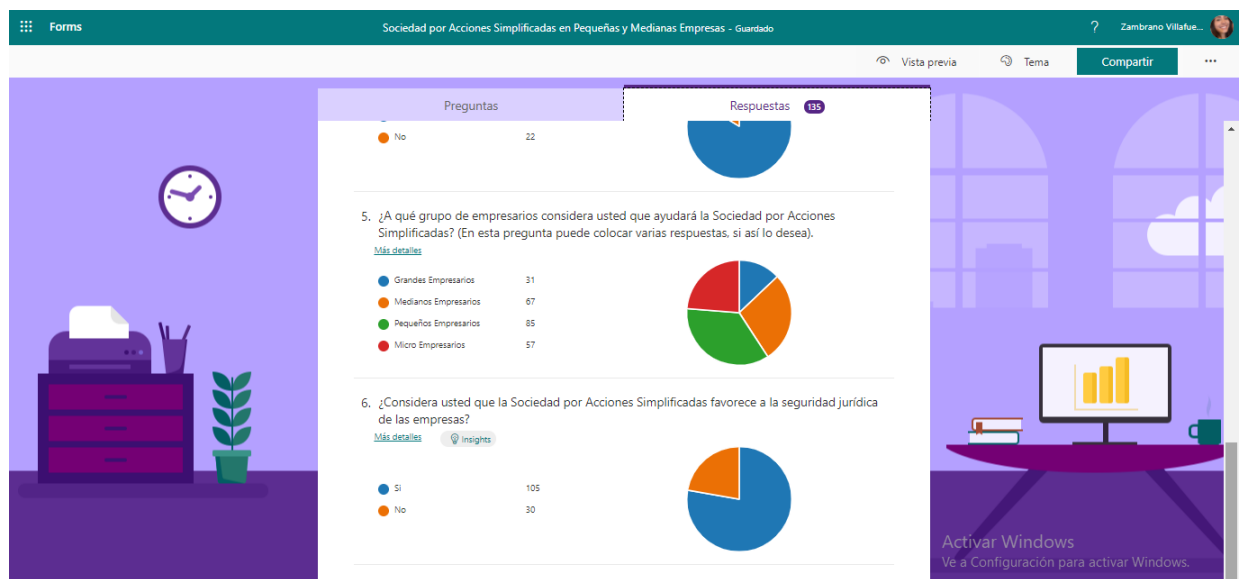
Forms

Sociedad por Acciones Simplificadas en Pequeñas y Medianas Empresas - Guardado

?

Zambrano Villafue...

Vista previa

Tema

Compartir

...

Preguntas

Respuestas 135

No 22

5. ¿A qué grupo de empresarios considera usted que ayudará la Sociedad por Acciones Simplificadas? (En esta pregunta puede colocar varias respuestas, si así lo desea).

Más detalles

| | |
|---|---|
| Grandes Empresarios | 31 |
| Medianos Empresarios | 67 |
| Pequeños Empresarios | 85 |
| Micro Empresarios | 57 |

6. ¿Considera usted que la Sociedad por Acciones Simplificadas favorece a la seguridad jurídica de las empresas?

Más detalles

Insights

| | |
|---|---|
| Si | 105 |
| No | 30 |

Activar Windows
Ve a Configuración para activar Windows.